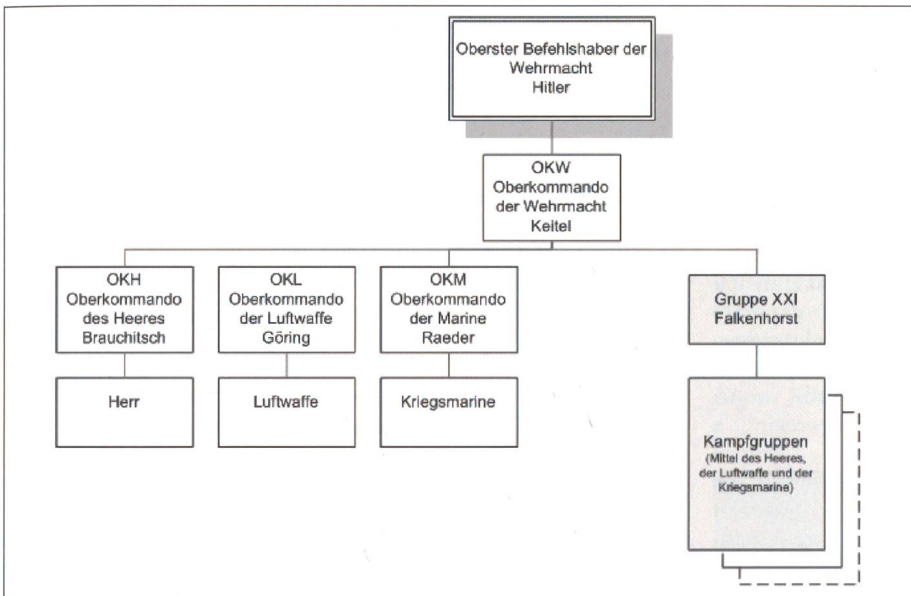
Oberster Befehlshaber der Wehrmacht
Hitler

OKW
Oberkommando der Wehrmacht
Keitel

OKH
Oberkommando des Heeres
Brauchitsch

OKL
Oberkommando der Luftwaffe
Göring

OKM
Oberkommando der Marine
Raeder

Gruppe XXI
Falkenhorst

Herr

Luftwaffe

Kriegsmarine

Kampfgruppen
(Mittel des Heeres, der Luftwaffe und der Kriegsmarine)